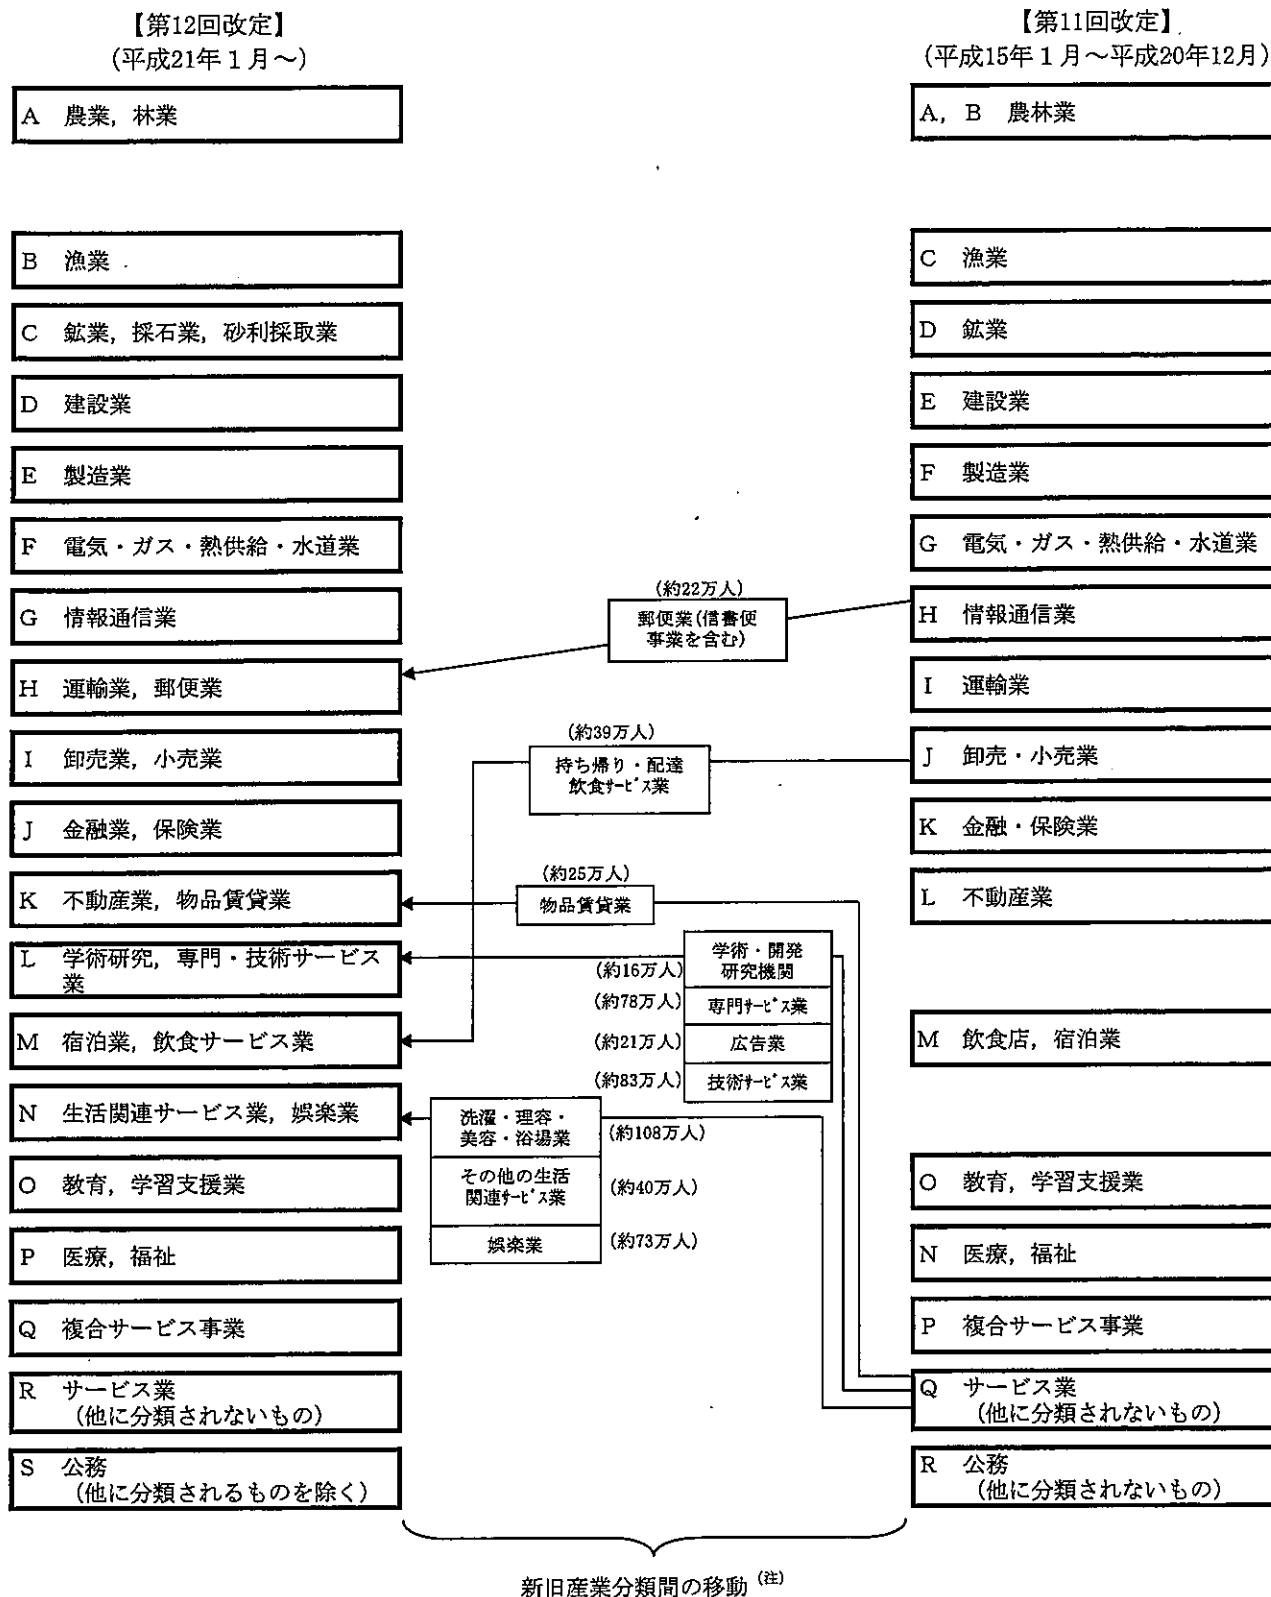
【第12回改定】
（平成21年１月～）

【第11回改定】
（平成15年１月～平成20年12月）

A　農業，林業
B　漁業
C　鉱業，採石業，砂利採取業
D　建設業
E　製造業
F　電気・ガス・熱供給・水道業
G　情報通信業
H　運輸業，郵便業
I　卸売業，小売業
J　金融業，保険業
K　不動産業，物品賃貸業
L　学術研究，専門・技術サービス業
M　宿泊業，飲食サービス業
N　生活関連サービス業，娯楽業
O　教育，学習支援業
P　医療，福祉
Q　複合サービス事業
R　サービス業（他に分類されないもの）
S　公務（他に分類されるものを除く）

A，B　農林業
C　漁業
D　鉱業
E　建設業
F　製造業
G　電気・ガス・熱供給・水道業
H　情報通信業
I　運輸業
J　卸売・小売業
K　金融・保険業
L　不動産業
M　飲食店，宿泊業
O　教育，学習支援業
N　医療，福祉
P　複合サービス事業
Q　サービス業（他に分類されないもの）
R　公務（他に分類されないもの）

（約22万人）
郵便業（信書便事業を含む）

（約39万人）
持ち帰り・配達飲食ｻｰﾋﾞｽ業

（約25万人）
物品賃貸業

学術・開発研究機関　（約16万人）
専門ｻｰﾋﾞｽ業　（約78万人）
広告業　（約21万人）
技術ｻｰﾋﾞｽ業　（約83万人）

洗濯・理容・美容・浴場業　（約108万人）
その他の生活関連ｻｰﾋﾞｽ業　（約40万人）
娯楽業　（約73万人）

新旧産業分類間の移動（注）